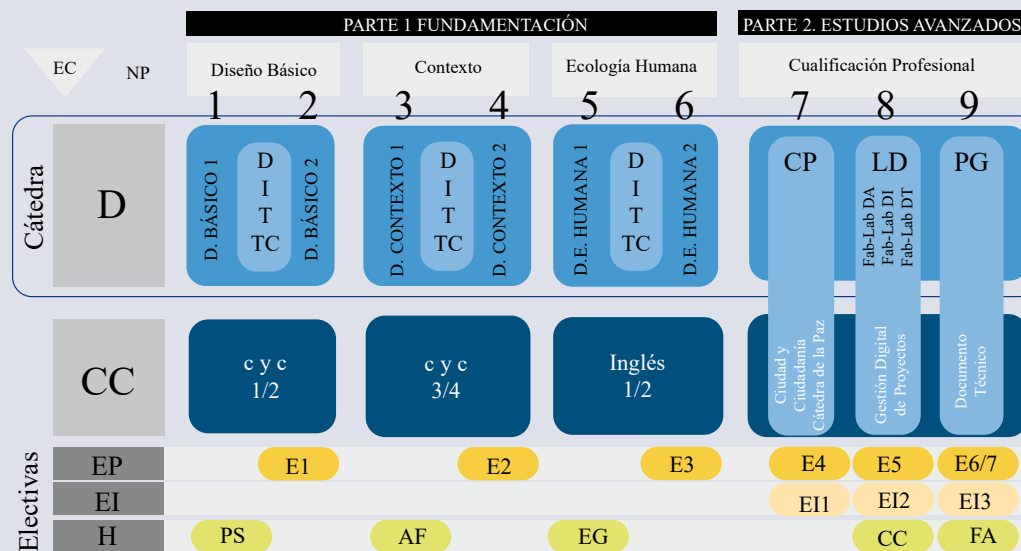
PARTE 1 FUNDAMENTACIÓN

PARTE 2. ESTUDIOS AVANZADOS

EC

NP

Diseño Básico

Contexto

Ecología Humana

Cualificación Profesional

1 2 3 4 5 6 7 8 9

Cátedra

D

D. BÁSICO 1

D I T TC

D. BÁSICO 2

D. CONTEXTO 1

D I T TC

D. CONTEXTO 2

D.E. HUMANA 1

D I T TC

D.E. HUMANA 2

CP

LD

PG

Fab-Lab DA
Fab-Lab DI
Fab-Lab DT

CC

c y c
1/2

c y c
3/4

Inglés
1/2

Ciudad y Ciudadanía Cátedra de la Paz

Gestión Digital de Proyectos

Documento Técnico

Electivas

EP

E1

E2

E3

E4

E5

E6/7

EI

EI1

EI2

EI3

H

PS

AF

EG

CC

FA